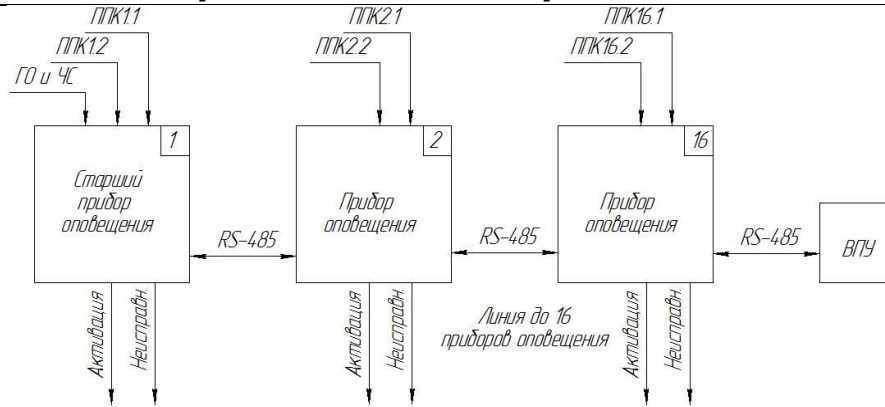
ППК1.1
ППК1.2
ГО и ЧС
1
Старший прибор оповещения
RS-485
ППК2.1
ППК2.2
2
Прибор оповещения
RS-485
ППК16.1
ППК16.2
16
Прибор оповещения
RS-485
ВПУ
Активация
Неисправн.
Активация
Неисправн.
Линия до 16 приборов оповещения
Активация
Неисправн.